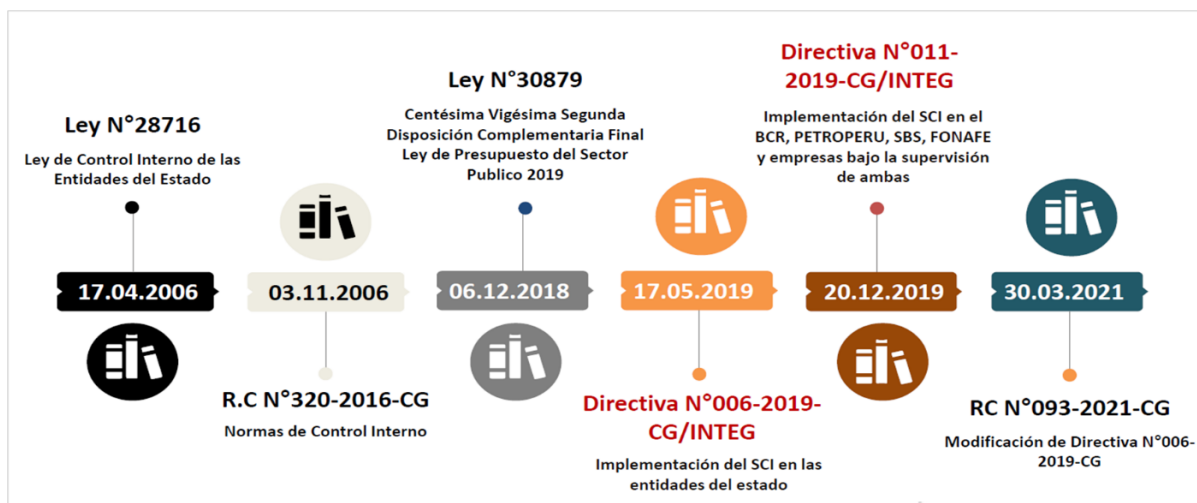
Ley N°28716

Ley de Control Interno de las Entidades del Estado

17.04.2006

03.11.2006

R.C N°320-2016-CG

Normas de Control Interno

Ley N°30879

Centésima Vigésima Segunda Disposición Complementaria Final Ley de Presupuesto del Sector Publico 2019

06.12.2018

17.05.2019

Directiva N°006-2019-CG/INTEG

Implementación del SCI en las entidades del estado

Directiva N°011-2019-CG/INTEG

Implementación del SCI en el BCR, PETROPERU, SBS, FONAFE y empresas bajo la supervisión de ambas

20.12.2019

30.03.2021

RC N°093-2021-CG

Modificación de Directiva N°006-2019-CG